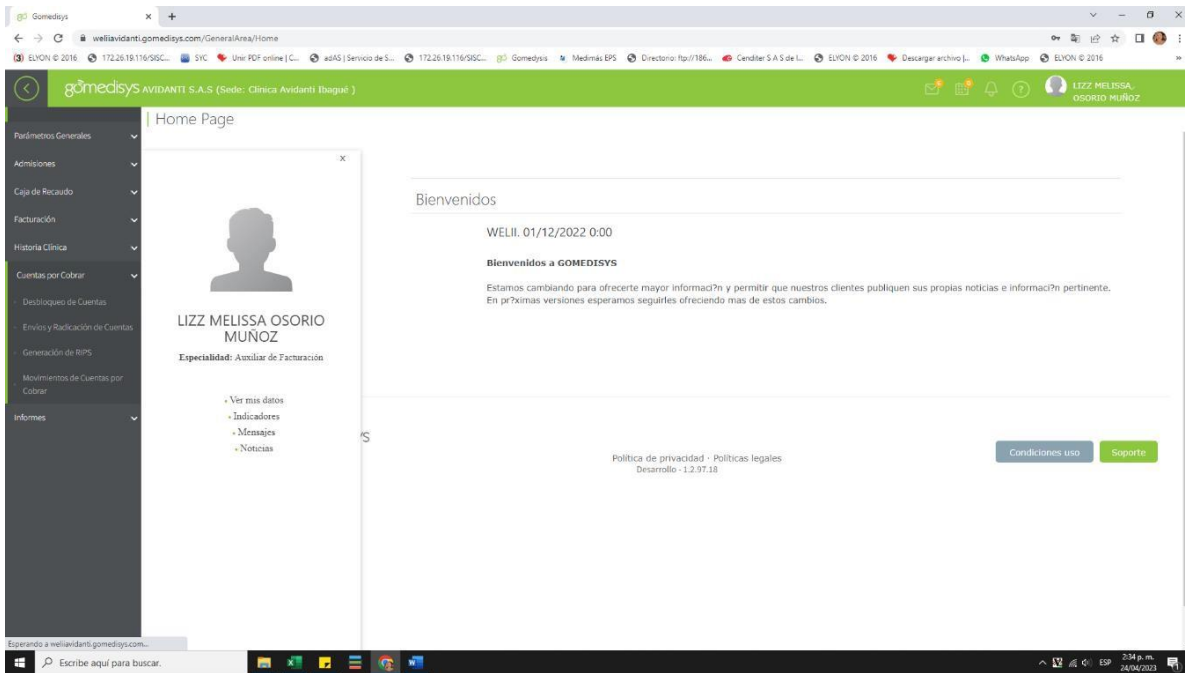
Gomedisys × +

welliavidanti.gomedisys.com/GeneralArea/Home

(3) ELYON © 2016 172.26.19.116/SISC... SYC Unir PDF online | C... adAS | Servicio de S... 172.26.19.116/SISC... Gomedysis Medimás EPS Directorio: ftp://186... Cenditer S A S de I... ELYON © 2016 Descargar archivo |... WhatsApp ELYON © 2016

gomedisys AVIDANTI S.A.S (Sede: Clínica Avidanti Ibagué )

LIZZ MELISSA, OSORIO MUÑOZ

Home Page

Parámetros Generales
Admisiones
Caja de Recaudo
Facturación
Historia Clínica
Cuentas por Cobrar
Desbloqueo de Cuentas
Envíos y Radicación de Cuentas
Generación de RIPS
Movimientos de Cuentas por Cobrar
Informes

×

LIZZ MELISSA OSORIO MUÑOZ

Especialidad: Auxiliar de Facturación

Ver mis datos
Indicadores
Mensajes
Noticias

Bienvenidos

WELII. 01/12/2022 0:00

Bienvenidos a GOMEDISYS

Estamos cambiando para ofrecerte mayor informaci?n y permitir que nuestros clientes publiquen sus propias noticias e informaci?n pertinente. En pr?ximas versiones esperamos seguirles ofreciendo mas de estos cambios.

'S

Política de privacidad · Políticas legales
Desarrollo - 1.2.97.18

Condiciones uso
Soporte

Esperando a welliavidanti.gomedisys.com...

Escribe aquí para buscar.

ESP 2:34 p. m. 24/04/2023